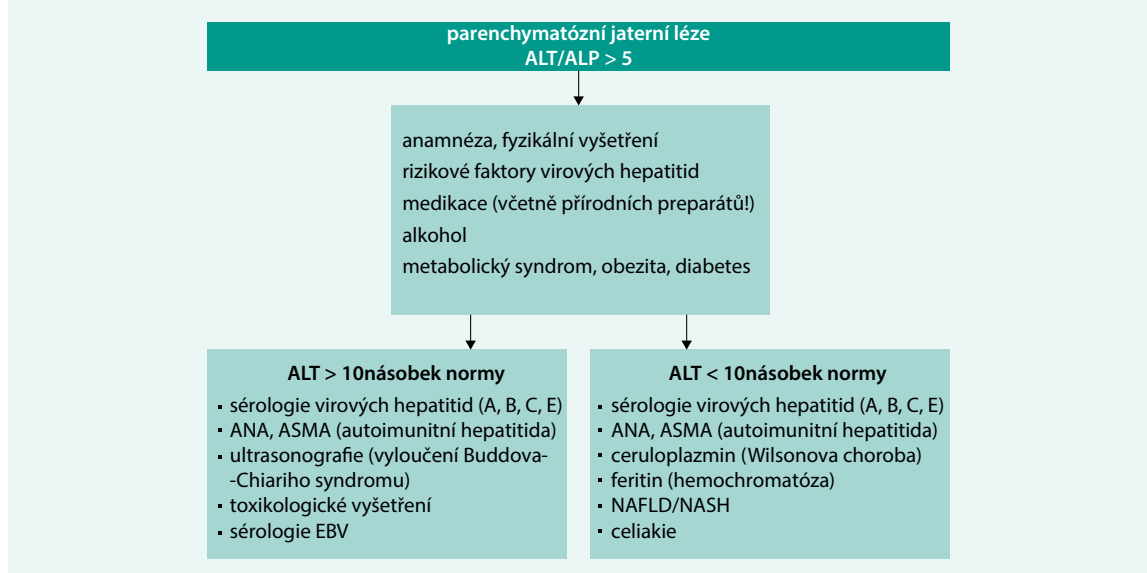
parenchymatózní jaterní léze
ALT/ALP > 5

anamnéza, fyzikální vyšetření
rizikové faktory virových hepatitid
medikace (včetně přírodních preparátů!)
alkohol
metabolický syndrom, obezita, diabetes

ALT > 10násobek normy
- sérologie virových hepatitid (A, B, C, E)
- ANA, ASMA (autoimunitní hepatitida)
- ultrasonografie (vyloučení Buddova-Chiariho syndromu)
- toxikologické vyšetření
- sérologie EBV

ALT < 10násobek normy
- sérologie virových hepatitid (A, B, C, E)
- ANA, ASMA (autoimunitní hepatitida)
- ceruloplazmin (Wilsonova choroba)
- feritin (hemochromatóza)
- NAFLD/NASH
- celiakie